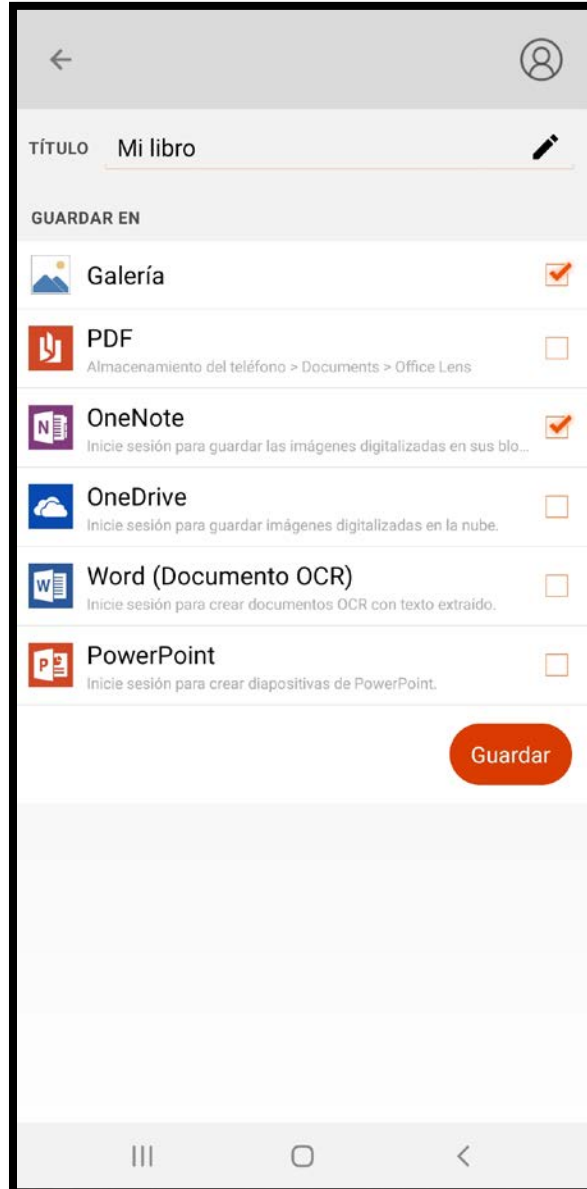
TÍTULO Mi libro

GUARDAR EN

Galería

PDF
Almacenamiento del teléfono > Documents > Office Lens

OneNote
Inicie sesión para guardar las imágenes digitalizadas en sus blo...

OneDrive
Inicie sesión para guardar imágenes digitalizadas en la nube.

Word (Documento OCR)
Inicie sesión para crear documentos OCR con texto extraído.

PowerPoint
Inicie sesión para crear diapositivas de PowerPoint.

Guardar